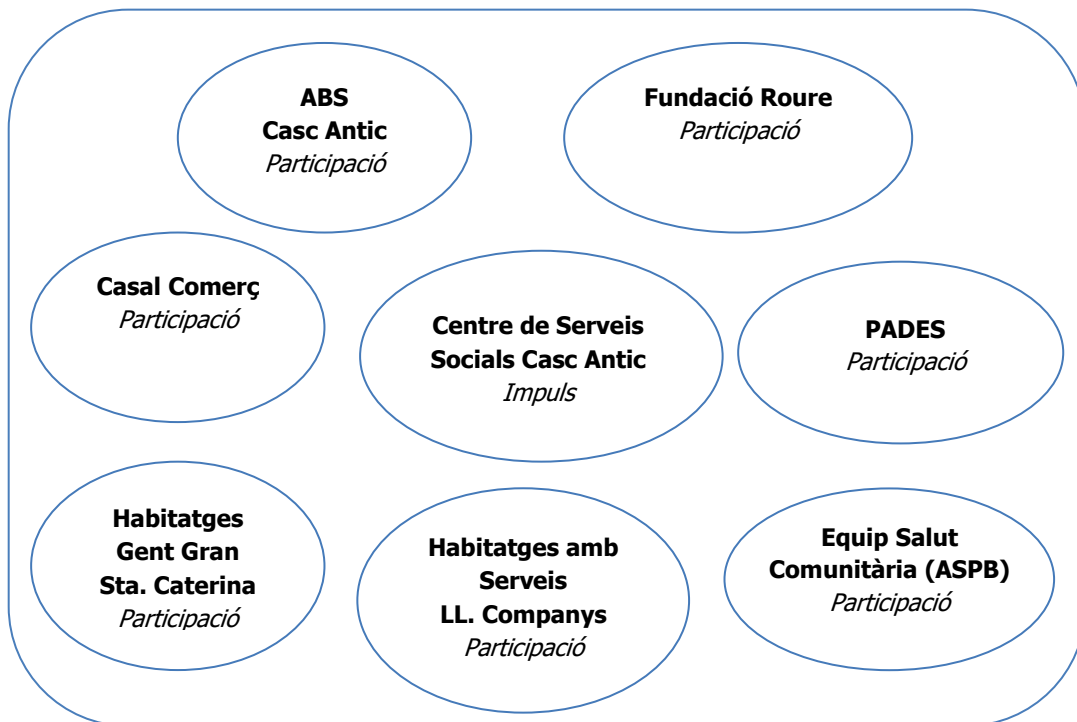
**ABS**
**Casc Antic**
*Participació*

**Fundació Roure**
*Participació*

**Casal Comerç**
*Participació*

**Centre de Serveis Socials Casc Antic**
*Impuls*

**PADES**
*Participació*

**Habitatges Gent Gran Sta. Caterina**
*Participació*

**Habitatges amb Serveis LL. Companys**
*Participació*

**Equip Salut Comunitària (ASPB)**
*Participació*